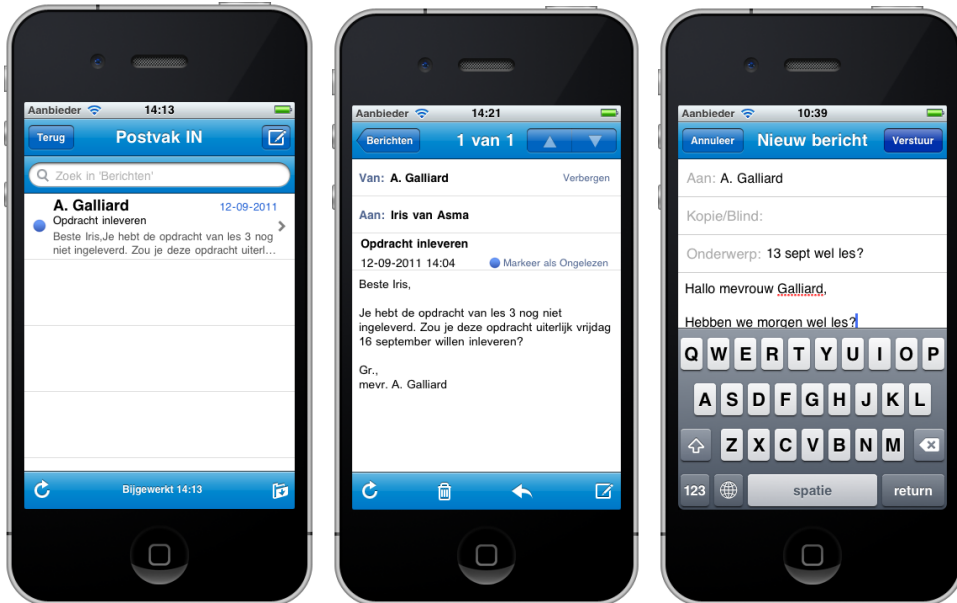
Aanbieder 14:13

Terug Postvak IN

Zoek in 'Berichten'

A. Galliard 12-09-2011
Opdracht inleveren
Beste Iris,Je hebt de opdracht van les 3 nog niet ingeleverd. Zou je deze opdracht uiterl...

Bijgewerkt 14:13

Aanbieder 14:21

Berichten 1 van 1

Van: A. Galliard Verbergen

Aan: Iris van Asma

Opdracht inleveren
12-09-2011 14:04 Markeer als Ongelezen

Beste Iris,

Je hebt de opdracht van les 3 nog niet ingeleverd. Zou je deze opdracht uiterlijk vrijdag 16 september willen inleveren?

Gr.,
mevr. A. Galliard

Aanbieder 10:39

Annuleer Nieuw bericht Verstuur

Aan: A. Galliard

Kopie/Blind:

Onderwerp: 13 sept wel les?

Hallo mevrouw Galliard,

Hebben we morgen wel les?

Q W E R T Y U I O P
A S D F G H J K L
Z X C V B N M
123 spatie return